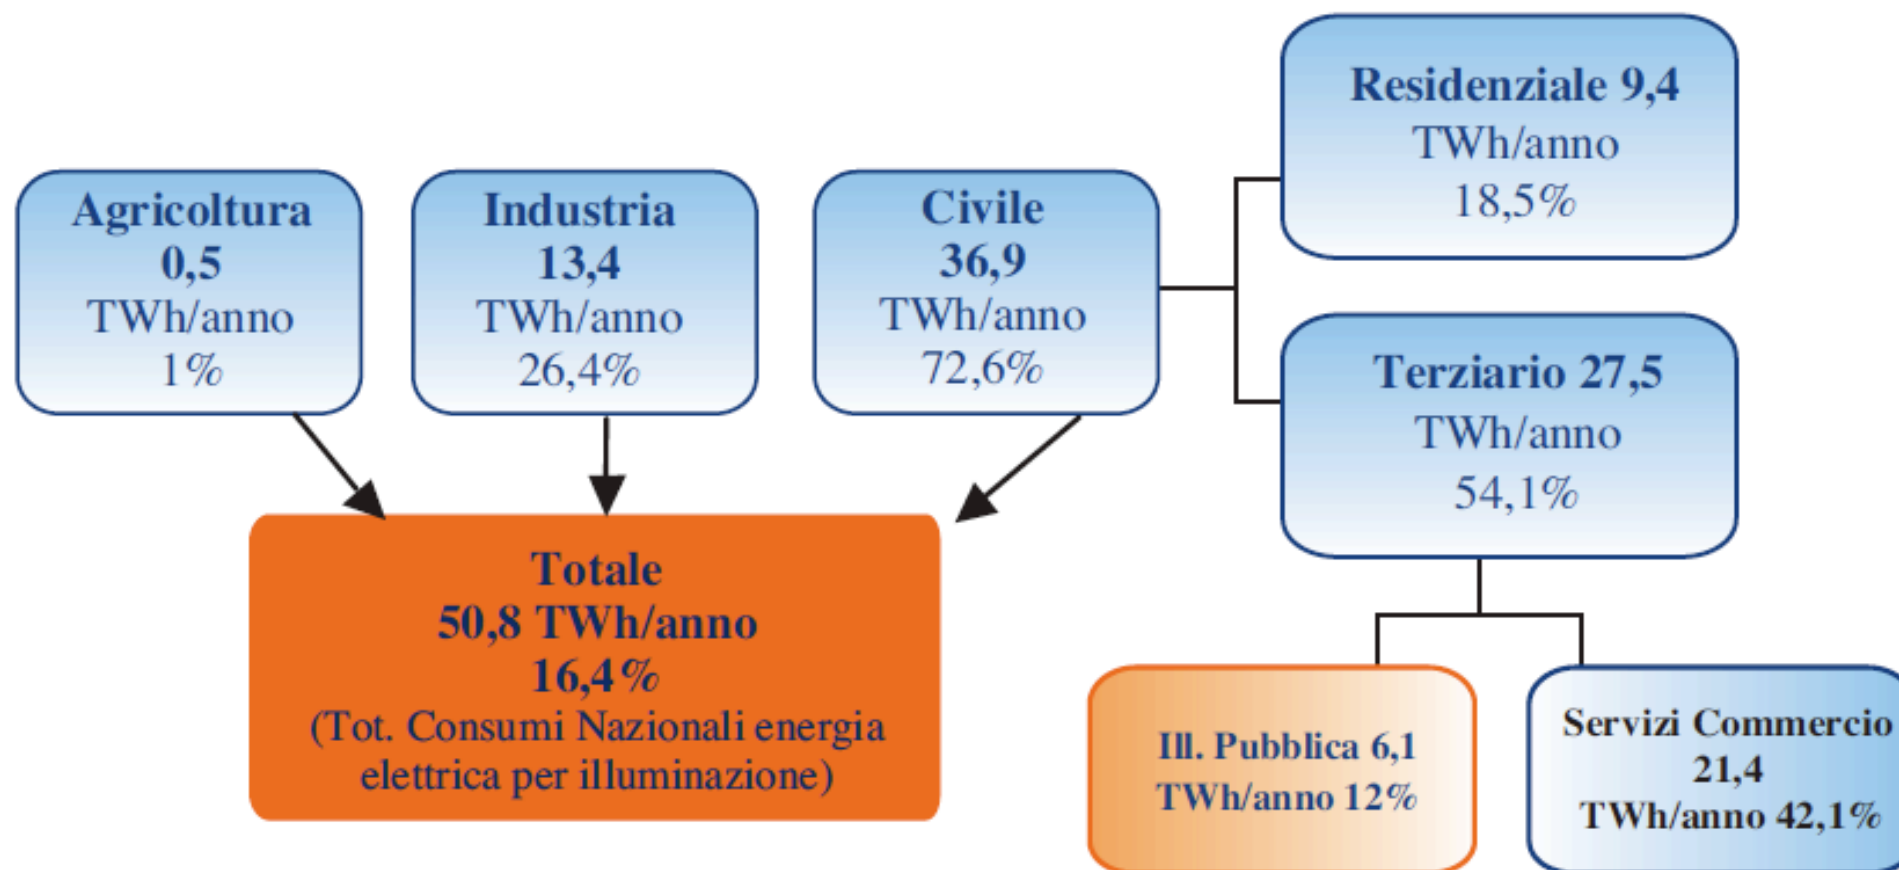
Residenziale 9,4 TWh/anno 18,5%

Agricoltura 0,5 TWh/anno 1%

Industria 13,4 TWh/anno 26,4%

Civile 36,9 TWh/anno 72,6%

Terziario 27,5 TWh/anno 54,1%

Totale 50,8 TWh/anno 16,4% (Tot. Consumi Nazionali energia elettrica per illuminazione)

Ill. Pubblica 6,1 TWh/anno 12%

Servizi Commercio 21,4 TWh/anno 42,1%